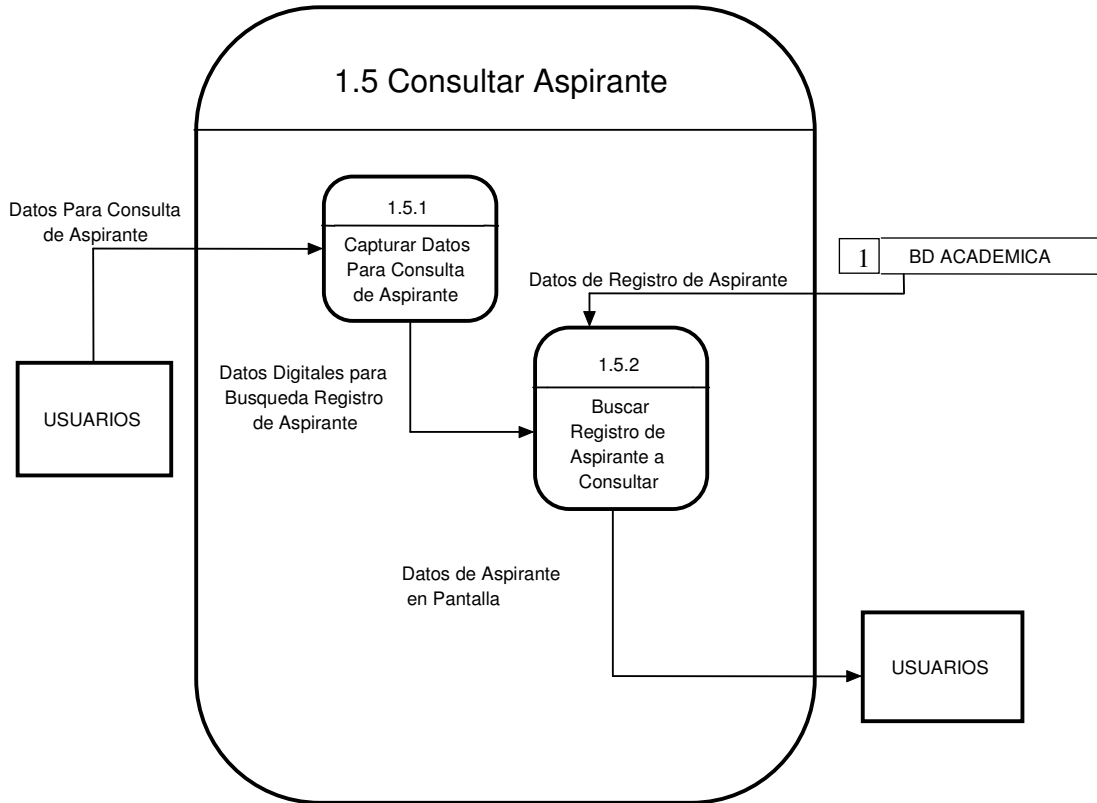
1.5 Consultar Aspirante

Datos Para Consulta de Aspirante

1.5.1

Capturar Datos Para Consulta de Aspirante

1

BD ACADEMICA

Datos de Registro de Aspirante

USUARIOS

Datos Digitales para Busqueda Registro de Aspirante

1.5.2

Buscar Registro de Aspirante a Consultar

Datos de Aspirante en Pantalla

USUARIOS